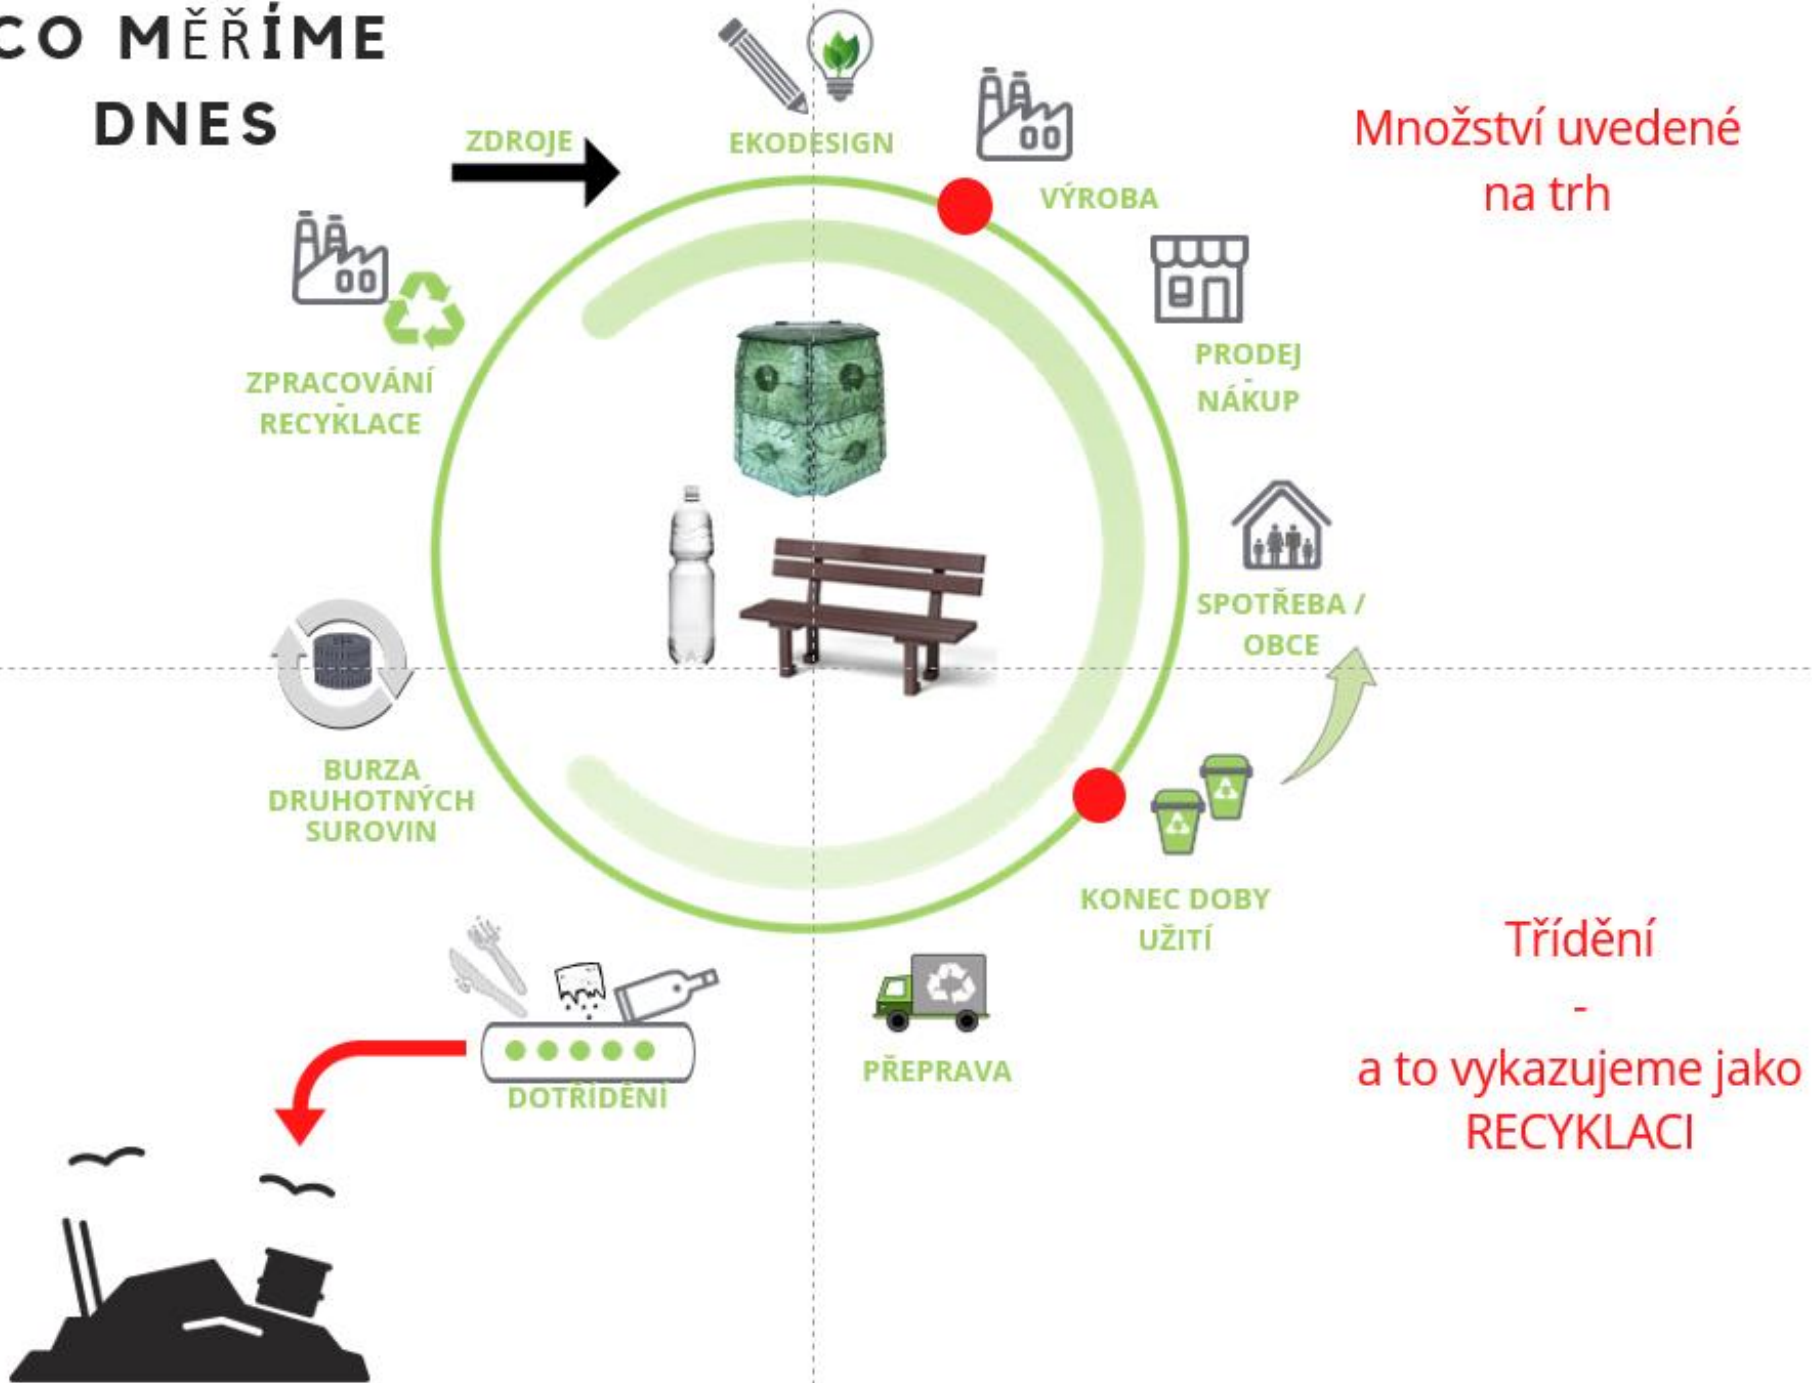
CO MĚŘÍME DNES

ZDROJE

EKODESIGN

VÝROBA

Množství uvedené na trh

PRODEJ
-
NÁKUP

ZPRACOVÁNÍ
-
RECYKLACE

SPOTŘEBA / OBCE

BURZA DRUHOTNÝCH SUROVIN

KONEC DOBY UŽITÍ

Třídění
-
a to vykazujeme jako RECYKLACI

DOTŘÍDĚNÍ

PŘEPRAVA